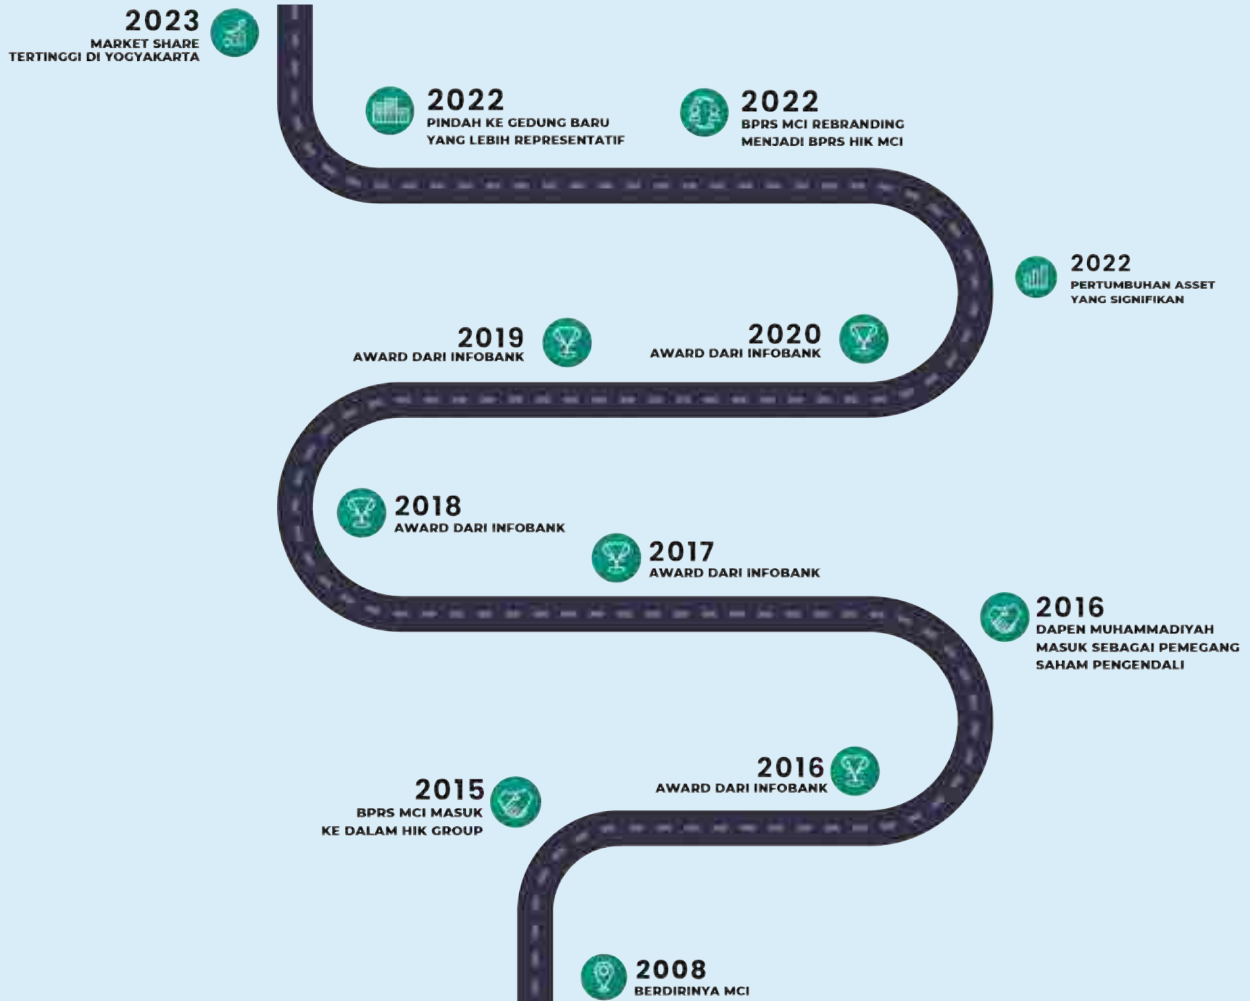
2023
MARKET SHARE
TERTINGGI DI YOGYAKARTA

2022
PINDAH KE GEDUNG BARU
YANG LEBIH REPRESENTATIF

2022
BPRS MCI REBRANDING
MENJADI BPRS HIK MCI

2022
PERTUMBUHAN ASSET
YANG SIGNIFIKAN

2019
AWARD DARI INFOBANK

2020
AWARD DARI INFOBANK

2018
AWARD DARI INFOBANK

2017
AWARD DARI INFOBANK

2016
DAPEN MUHAMMADIYAH
MASUK SEBAGAI PEMEGANG
SAHAM PENGENDALI

2015
BPRS MCI MASUK
KE DALAM HIK GROUP

2016
AWARD DARI INFOBANK

2008
BERDIRINYA MCI